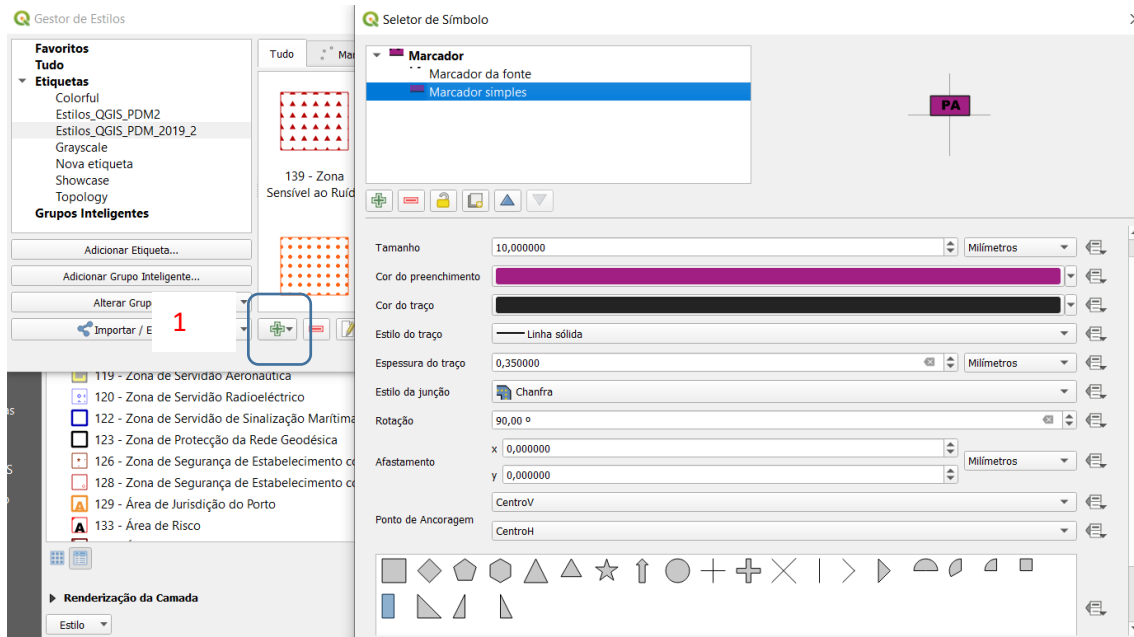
Gestor de Estilos

Favoritos
Tudo
Etiquetas
Colorful
Estilos_QGIS_PDM2
Estilos_QGIS_PDM_2019_2
Grayscale
Nova etiqueta
Showcase
Topology
Grupos Inteligentes

Adicionar Etiqueta...
Adicionar Grupo Inteligente...
Alterar Grup
Importar / E

Tudo
Ma

139 - Zona Sensível ao Ruíd

1

119 - Zona de Servidão Aeronáutica
120 - Zona de Servidão Radioeléctrico
122 - Zona de Servidão de Sinalização Marítima
123 - Zona de Protecção da Rede Geodésica
126 - Zona de Segurança de Estabelecimento c
128 - Zona de Segurança de Estabelecimento c
129 - Área de Jurisdição do Porto
133 - Área de Risco

Renderização da Camada
Estilo

Seletor de Símbolo

Marcador
Marcador da fonte
Marcador simples

PA

| | | |
|---|---|---|
| Tamanho | 10,000000 | Milímetros |
| Cor do preenchimento | | |
| Cor do traço | | |
| Estilo do traço | Linha sólida | |
| Espessura do traço | 0,350000 | Milímetros |
| Estilo da junção | Chanfra | |
| Rotação | 90,00 º | |
| Afastamento | x 0,000000 y 0,000000 | Milímetros |
| Ponto de Ancoragem | CentroV CentroH | |